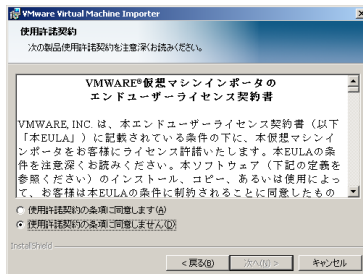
VMware Virtual Machine Importer

使用許諾契約
次の製品使用許諾契約を注意深くお読みください。

VMWARE®仮想マシンインポータの
エンドユーザーライセンス契約書

VMWARE, INC. は、本エンドユーザーライセンス契約書（以下「本EULA」）に記載されている条件の下に、本仮想マシンインポータをお客様にライセンス許諾いたします。本EULAの条件を注意深くお読みください。本ソフトウェア（下記の定義を参照ください）のインストール、コピー、あるいは使用によって、お客様は本EULAの条件に制約されることに同意したもの

○ 使用許諾契約の条項に同意します(A)
◉ 使用許諾契約の条項に同意しません(D)

InstallShield

< 戻る(B)　次へ(N) >　キャンセル